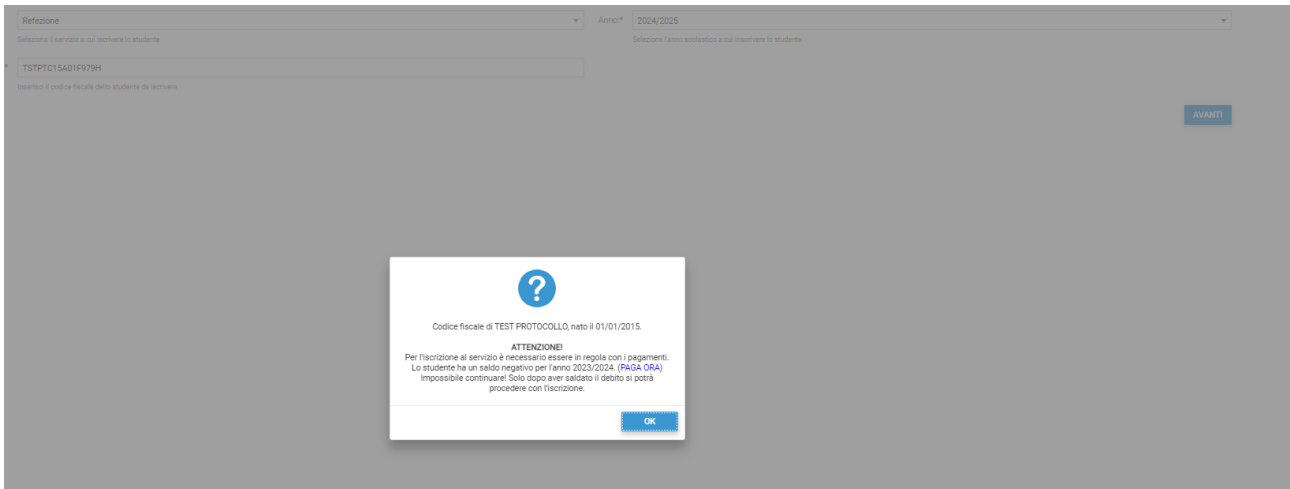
Refezione

Seleziona il servizio a cui iscrivere lo studente

Anno:* 2024/2025

Seleziona l'anno scolastico a cui iscrivere lo studente

* TSTPTC15A01F979H

Inserisci il codice fiscale dello studente da iscrivere

AVANTI

?

Codice fiscale di TEST PROTOCOLLO, nato il 01/01/2015.

ATTENZIONE!
Per l'iscrizione al servizio è necessario essere in regola con i pagamenti. Lo studente ha un saldo negativo per l'anno 2023/2024. (PAGA ORA) Impossibile continuare! Solo dopo aver saldato il debito si potrà procedere con l'iscrizione.

OK